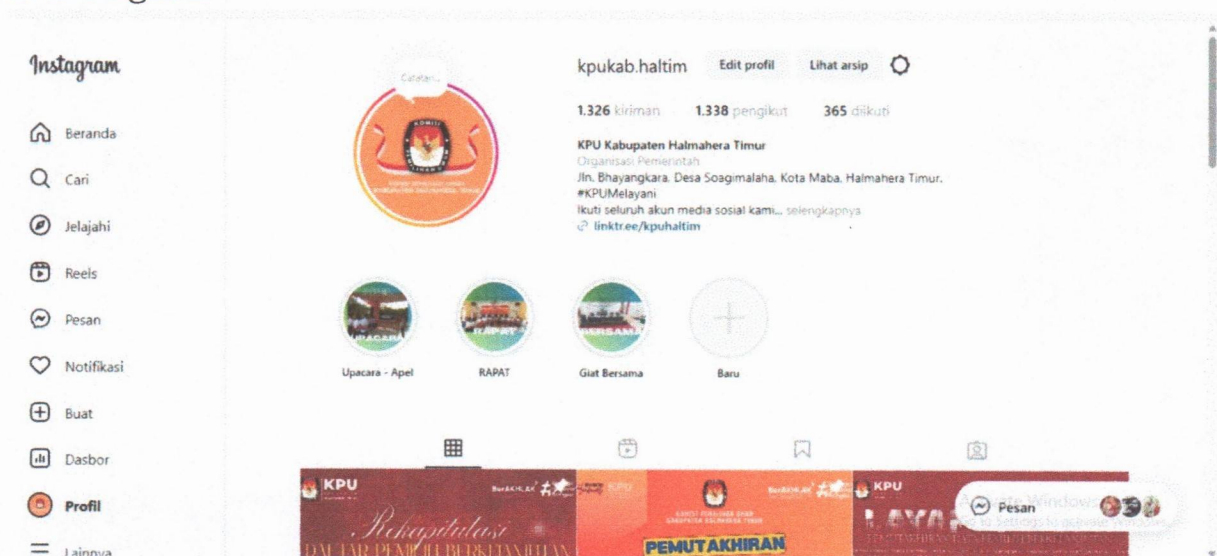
Instagram

Beranda

Cari

Jelajahi

Reels

Pesan

Notifikasi

Buat

Dasbor

Profil

Lainnya

Catatan...

kpukab.haltim Edit profil Lihat arsip

1.326 kiriman 1.338 pengikut 365 diikuti

KPU Kabupaten Halmahera Timur
Organisasi Pemerintah
Jln. Bhayangkara, Desa Soagimalaha, Kota Maba, Halmahera Timur.
#KPUMelayani
Ikuti seluruh akun media sosial kami... selengkapnya
linktr.ee/kpuhaltim

Upacara - Apel RAPAT Giat Bersama Baru

KPU

Rekapitulasi

DAFTAR PEMILIH BERKELANJUTAN

KPU

PEMUTAKHIRAN

KPU

LAYA

Pesan

Activate Windows
Go to Settings to activate Windows.